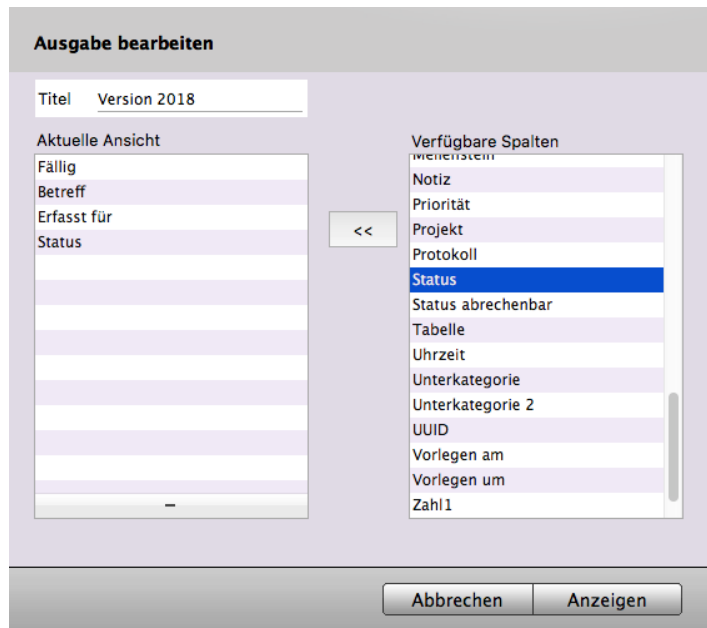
Ausgabe bearbeiten

Titel Version 2018

Aktuelle Ansicht
Fällig
Betreff
Erfasst für
Status
–

<<

Verfügbare Spalten
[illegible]
Notiz
Priorität
Projekt
Protokoll
Status
Status abrechenbar
Tabelle
Uhrzeit
Unterkategorie
Unterkategorie 2
UUID
Vorlegen am
Vorlegen um
Zahl1

Abbrechen
Anzeigen